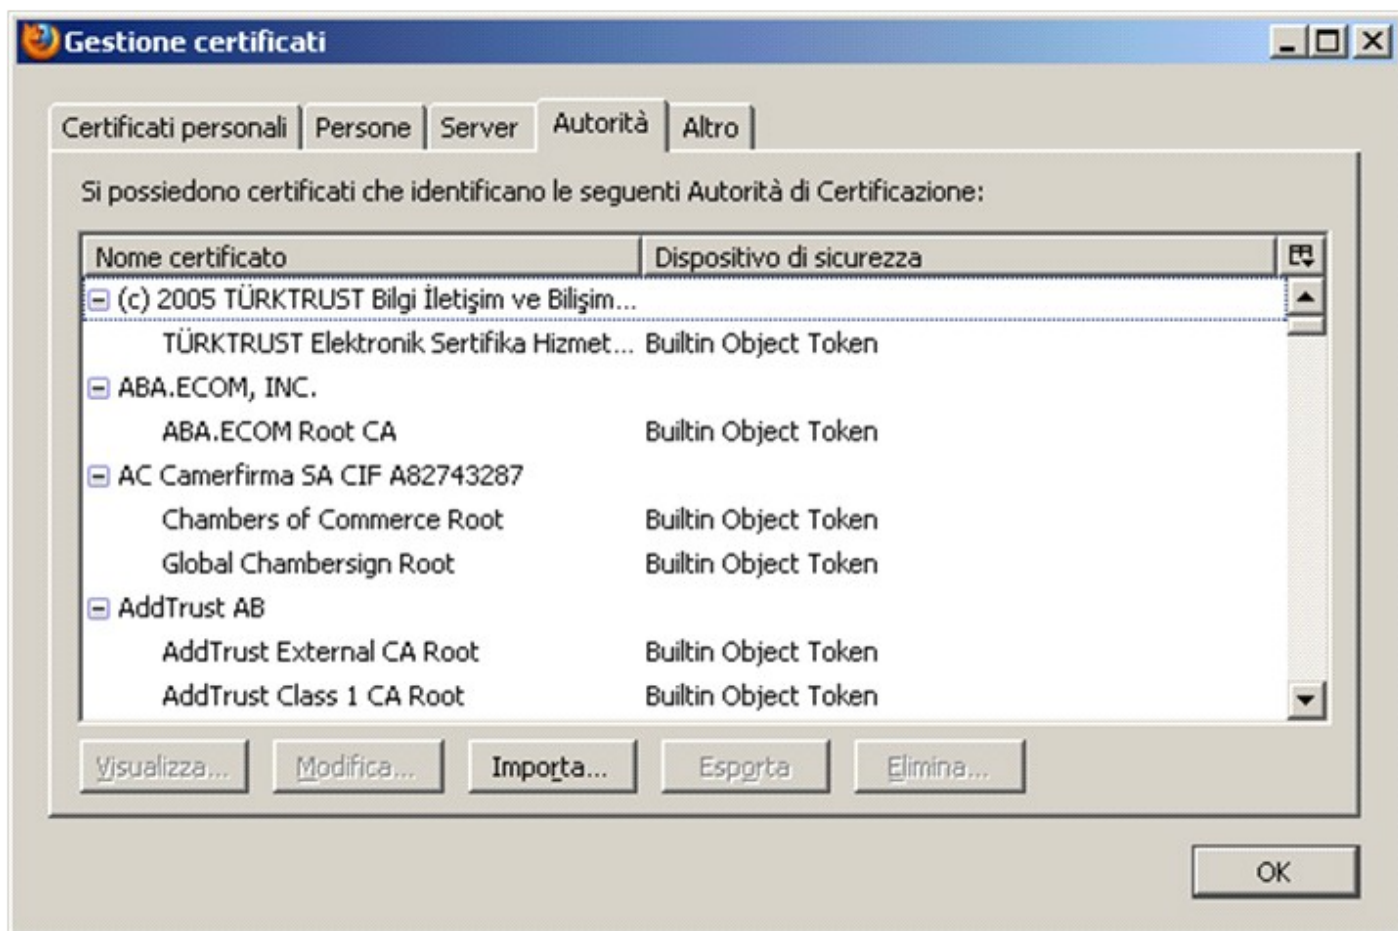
Gestione certificati

Certificati personali | Persone | Server | Autorità | Altro

Si possiedono certificati che identificano le seguenti Autorità di Certificazione:

| Nome certificato | Dispositivo di sicurezza |
|---|---|
| ⊟ (c) 2005 TÜRKTRUST Bilgi İletişim ve Bilişim... | |
| TÜRKTRUST Elektronik Sertifika Hizmet... | Builtin Object Token |
| ⊟ ABA.ECOM, INC. | |
| ABA.ECOM Root CA | Builtin Object Token |
| ⊟ AC Camerfirma SA CIF A82743287 | |
| Chambers of Commerce Root | Builtin Object Token |
| Global Chambersign Root | Builtin Object Token |
| ⊟ AddTrust AB | |
| AddTrust External CA Root | Builtin Object Token |
| AddTrust Class 1 CA Root | Builtin Object Token |

Visualizza... Modifica... Importa... Esporta Elimina...

OK